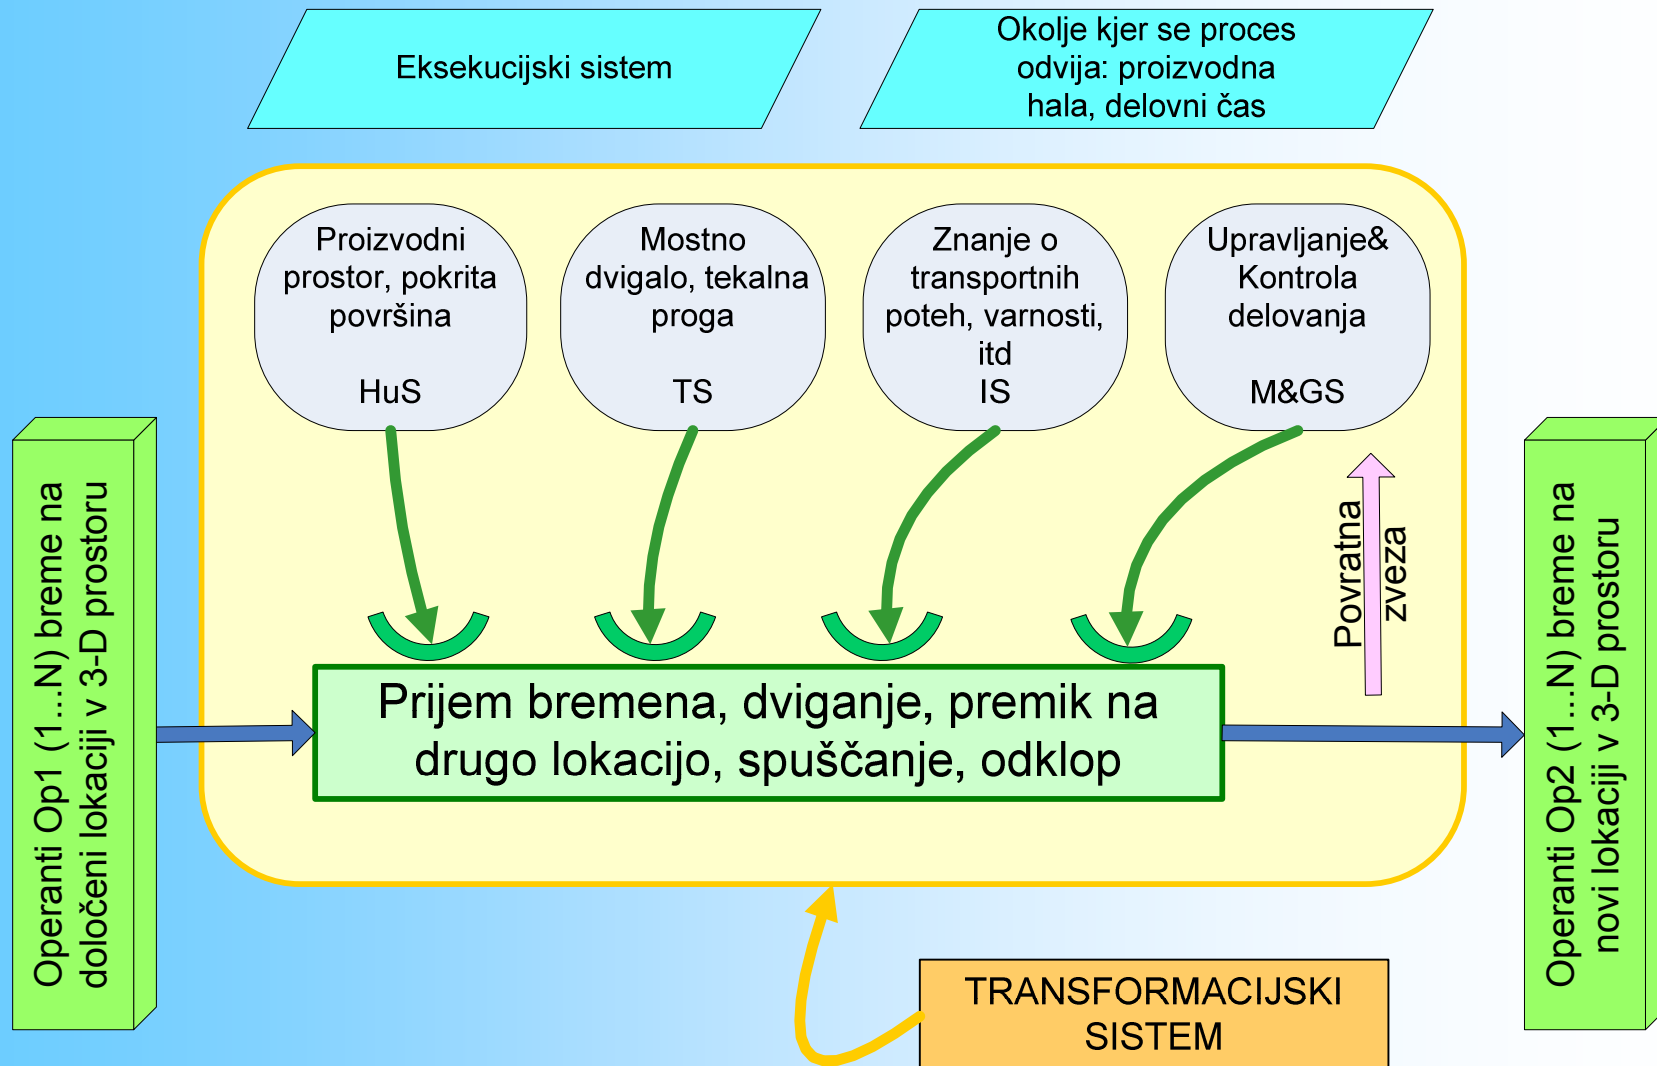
Eksekucijski sistem

Okolje kjer se proces odvija: proizvodna hala, delovni čas

Operanti Op1 (1…N) breme na določeni lokaciji v 3-D prostoru

Proizvodni prostor, pokrita površina

HuS

Mostno dvigalo, tekalna proga

TS

Znanje o transportnih poteh, varnosti, itd

IS

Upravljanje& Kontrola delovanja

M&GS

Povratna zveza

Prijem bremena, dviganje, premik na drugo lokacijo, spuščanje, odklop

Operanti Op2 (1…N) breme na novi lokaciji v 3-D prostoru

TRANSFORMACIJSKI SISTEM